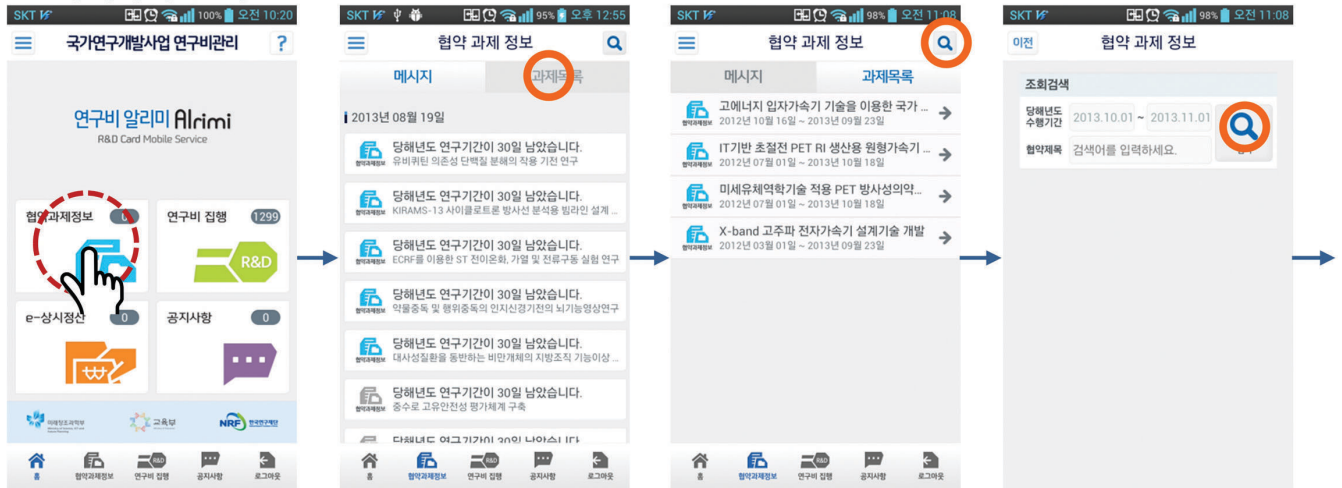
SKT 100% 오전 10:20

국가연구개발사업 연구비관리 ?

연구비 알리미 Alrimi
R&D Card Mobile Service

협약과제정보 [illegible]
연구비 집행 1299
R&D
e-상시정산 0
공지사항 0

미래창조과학부 교육부 NRF 한국연구재단

홈 협약과제정보 연구비 집행 공지사항 로그아웃

SKT 95% 오후 12:55

협약 과제 정보

메시지 과제목록

2013년 08월 19일

당해년도 연구기간이 30일 남았습니다.
유비퀴틴 의존성 단백질 분해의 작용 기전 연구

당해년도 연구기간이 30일 남았습니다.
KIRAMS-13 사이클로트론 방사선 분석용 빔라인 설계 ...

당해년도 연구기간이 30일 남았습니다.
ECRF를 이용한 ST 전이온화, 가열 및 전류구동 실험 연구

당해년도 연구기간이 30일 남았습니다.
약물중독 및 행위중독의 인지신경기전의 뇌기능영상연구

당해년도 연구기간이 30일 남았습니다.
대사성질환을 동반하는 비만개체의 지방조직 기능이상 ...

당해년도 연구기간이 30일 남았습니다.
중수로 고유안전성 평가체계 구축

당해년도 연구기간이 30일 남았습니다.

홈 협약과제정보 연구비 집행 공지사항 로그아웃

SKT 98% 오전 11:08

협약 과제 정보

메시지 과제목록

고에너지 입자가속기 기술을 이용한 국가 ...
2012년 10월 16일 ~ 2013년 09월 23일

IT기반 초절전 PET RI 생산용 원형가속기 ...
2012년 07월 01일 ~ 2013년 10월 18일

미세유체역학기술 적용 PET 방사성의약...
2012년 07월 01일 ~ 2013년 10월 18일

X-band 고주파 전자가속기 설계기술 개발
2012년 03월 01일 ~ 2013년 09월 23일

홈 협약과제정보 연구비 집행 공지사항 로그아웃

SKT 98% 오전 11:08

이전 협약 과제 정보

조회검색
당해년도 수행기간 2013.10.01 ~ 2013.11.01
협약제목 검색어를 입력하세요.